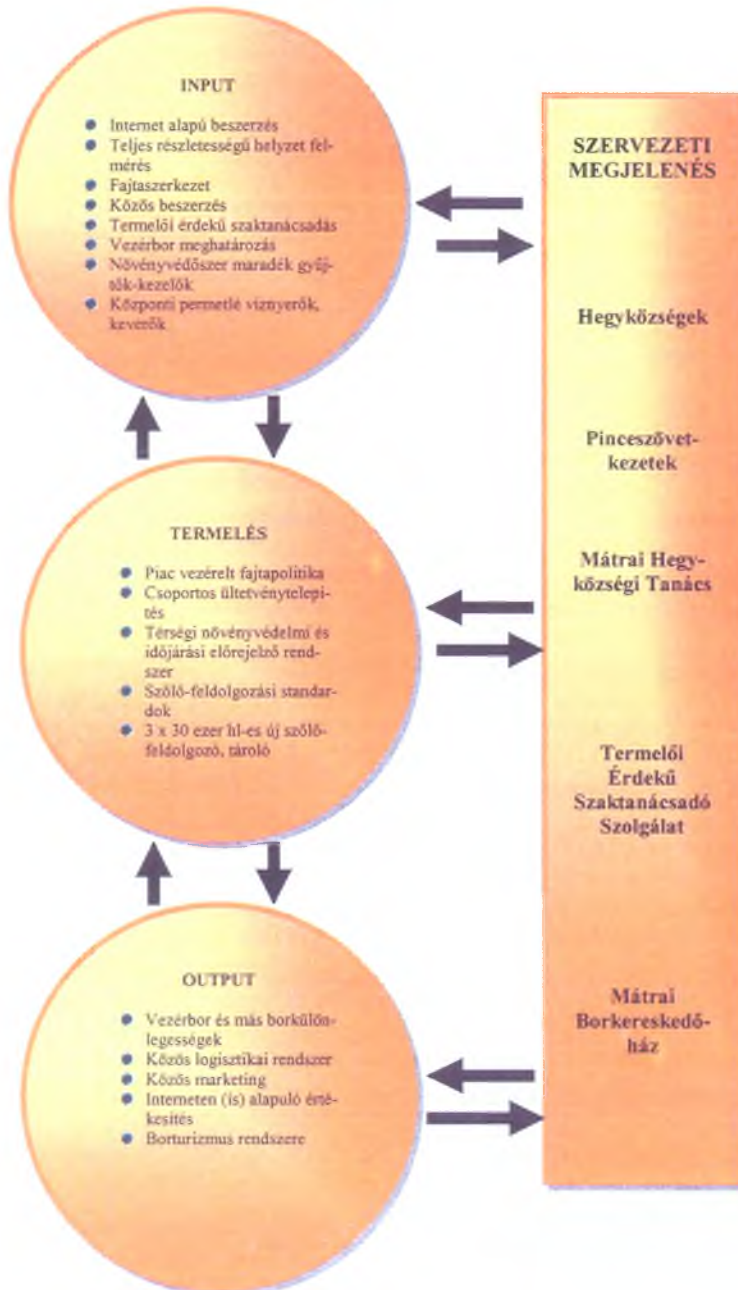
INPUT

- Internet alapú beszerzés
- Teljes részletességű helyzet felmérés
- Fajtaszerkezet
- Közös beszerzés
- Termelői érdekű szaktanácsadás
- Vezérbor meghatározás
- Növényvédőszer maradék gyűjtők-kezelők
- Központi permetlé víznyerők, keverők

TERMELÉS

- Piac vezérelt fajtapolitika
- Csoportos ültetvénytelepítés
- Térségi növényvédelmi és időjárási előrejelző rendszer
- Szőlő-feldolgozási standardok
- 3 x 30 ezer hl-es új szőlőfeldolgozó, tároló

OUTPUT

- Vezérbor és más borkülönlegességek
- Közös logisztikai rendszer
- Közös marketing
- Interneten (is) alapuló értékesítés
- Borturizmus rendszere

SZERVEZETI MEGJELENÉS

Hegyközségek

Pinceszövetkezetek

Mátrai Hegyközségi Tanács

Termelői Érdekű Szaktanácsadó Szolgálat

Mátrai Borkereskedőház